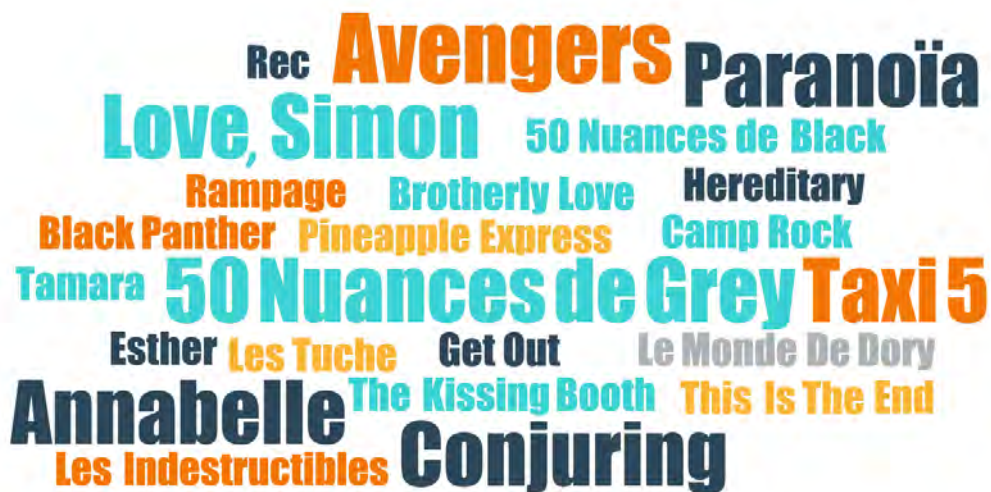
Rec Avengers Paranoïa
Love, Simon 50 Nuances de Black
Rampage Brotherly Love Hereditary
Black Panther Pineapple Express Camp Rock
Tamara 50 Nuances de Grey Taxi 5
Esther Les Tuche Get Out Le Monde De Dory
Annabelle The Kissing Booth This Is The End
Les Indestructibles Conjuring